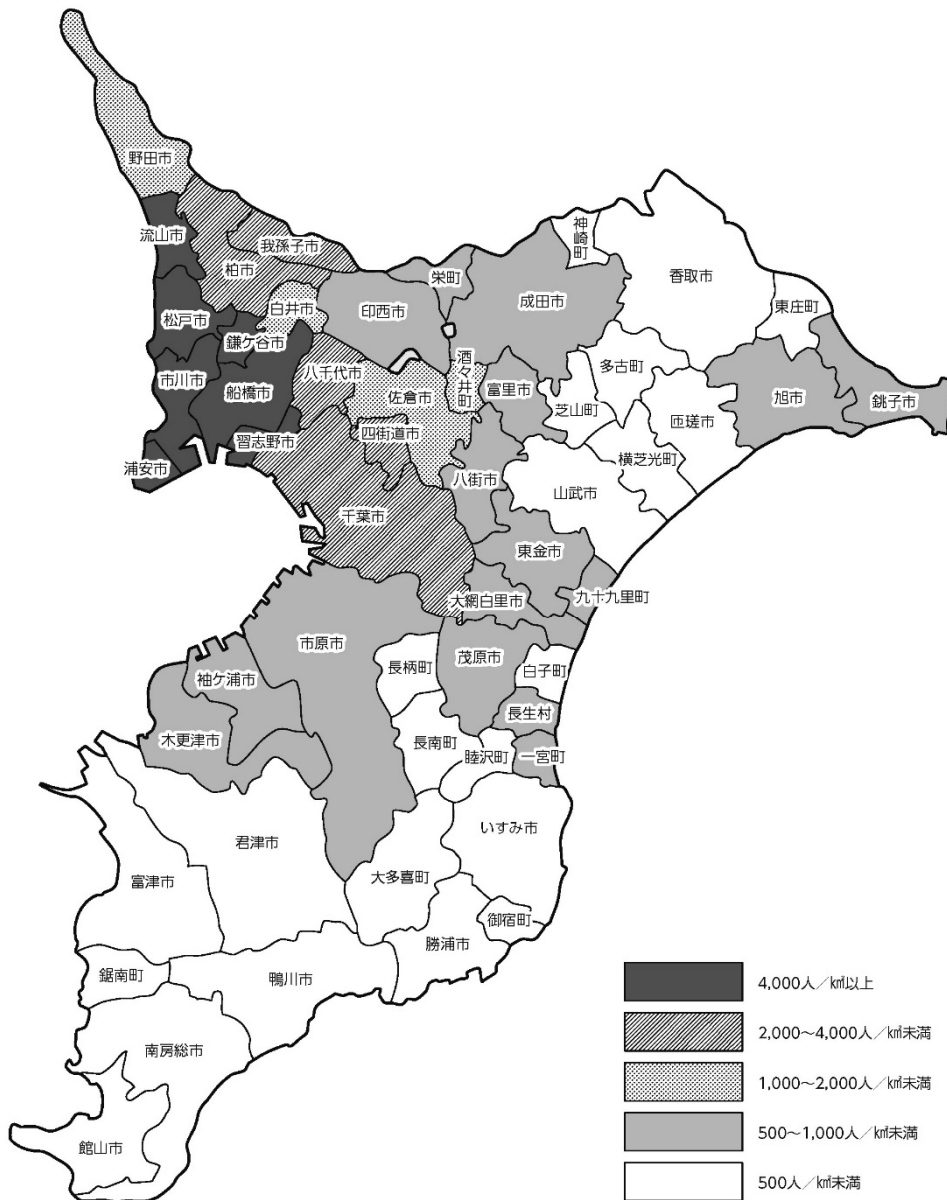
野田市
流山市
我孫子市
柏市
神崎町
香取市
栄町
成田市
白井市
印西市
東庄町
松戸市
鎌ケ谷市
酒々井町
多古町
市川市
船橋市
八千代市
佐倉市
富里市
旭市
銚子市
芝山町
匝瑳市
四街道市
習志野市
横芝光町
浦安市
八街市
山武市
千葉市
東金市
大網白里市
九十九里町
市原市
長柄町
茂原市
白子町
袖ケ浦市
長生村
木更津市
長南町
睦沢町
一宮町
いすみ市
君津市
富津市
大多喜町
御宿町
勝浦市
鋸南町
鴨川市
南房総市
館山市

4,000人／㎢以上
2,000～4,000人／㎢未満
1,000～2,000人／㎢未満
500～1,000人／㎢未満
500人／㎢未満